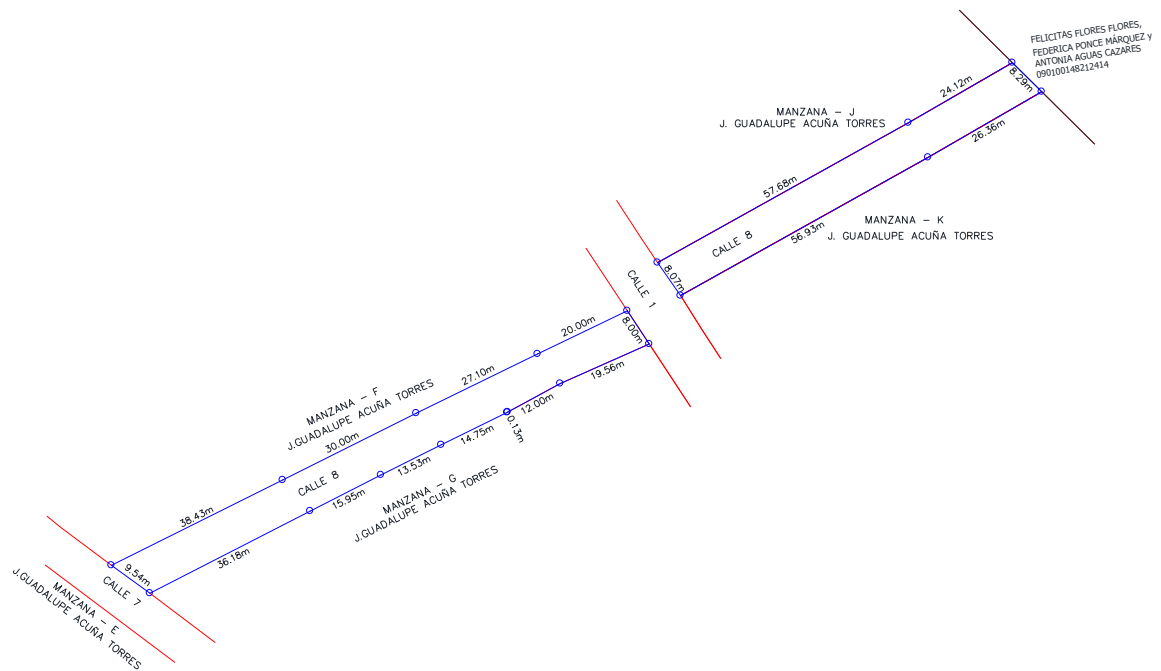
FELICITAS FLORES FLORES,
FEDERICA PONCE MÁRQUEZ y
ANTONIA AGUAS CAZARES
090100148212414

MANZANA – J
J. GUADALUPE ACUÑA TORRES

24.12m
8.29m
26.36m
57.68m

MANZANA – K
J. GUADALUPE ACUÑA TORRES

CALLE 8
56.93m
8.07m

CALLE 1

20.00m
8.00m
19.56m
27.10m

MANZANA – F
J.GUADALUPE ACUÑA TORRES

30.00m
12.00m
0.13m
14.75m
13.53m

CALLE 8

MANZANA – G
J.GUADALUPE ACUÑA TORRES

15.95m
38.43m
36.18m
9.54m

CALLE 7

MANZANA – E
J.GUADALUPE ACUÑA TORRES